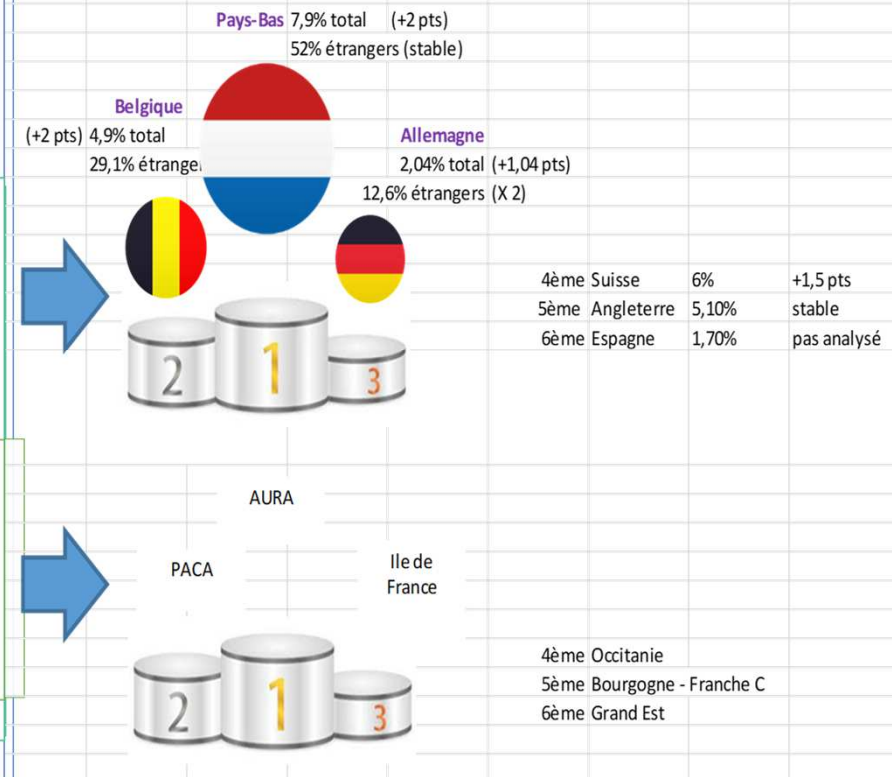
Pays-Bas 7,9% total (+2 pts)
52% étrangers (stable)

Belgique
(+2 pts) 4,9% total
29,1% étranger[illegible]

Allemagne
2,04% total (+1,04 pts)
12,6% étrangers (X 2)

2 1 3

| 4ème | Suisse | 6% | +1,5 pts |
|---|---|---|---|
| 5ème | Angleterre | 5,10% | stable |
| 6ème | Espagne | 1,70% | pas analysé |

AURA
PACA
Ile de France

2 1 3

4ème Occitanie
5ème Bourgogne - Franche C
6ème Grand Est